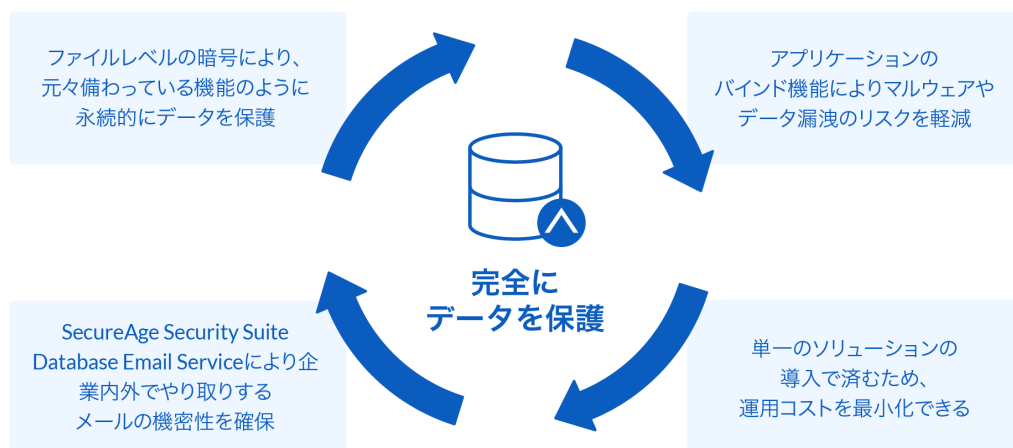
ファイルレベルの暗号により、
元々備わっている機能のように
永続的にデータを保護

アプリケーションの
バインド機能によりマルウェアや
データ漏洩のリスクを軽減

完全に
データを保護

SecureAge Security Suite
Database Email Serviceにより企業内外でやり取りする
メールの機密性を確保

単一のソリューションの
導入で済むため、
運用コストを最小化できる